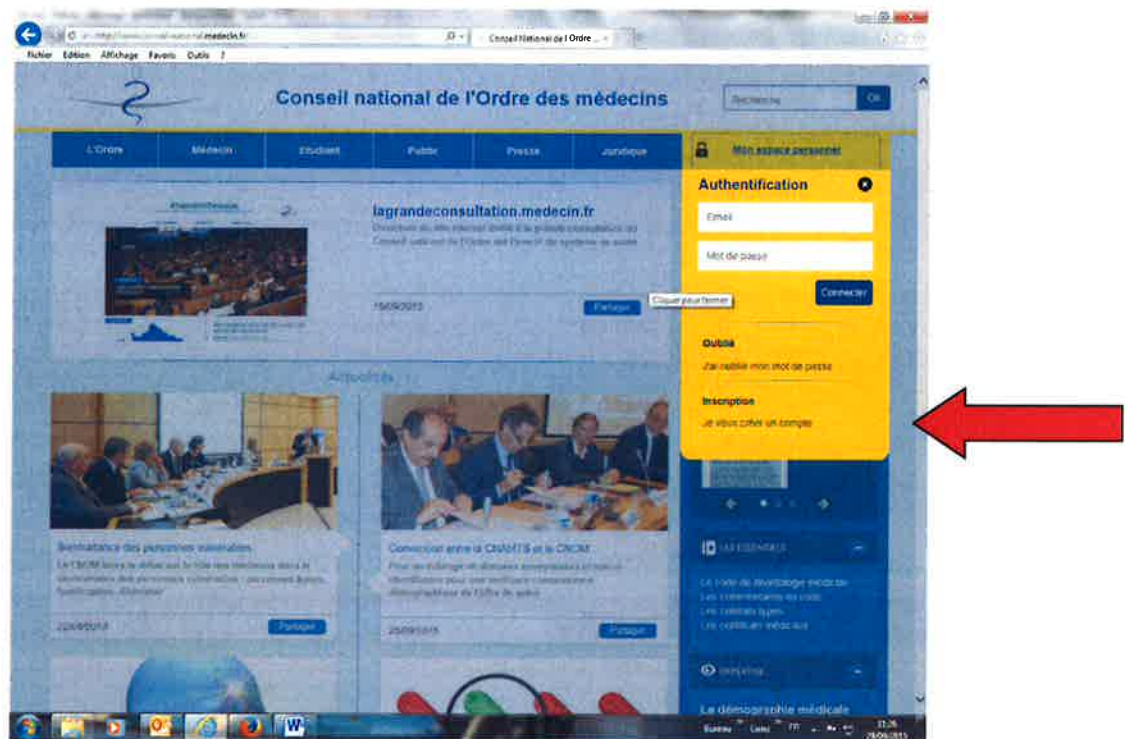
http://www.conseil-national.medecin.fr
Conseil National de l'Ordre ...
Fichier Edition Affichage Favoris Outils ?

Conseil national de l'Ordre des médecins

Recherche
Ok

L'Ordre
Médecin
Etudiant
Public
Presse
Juridique
Mon espace personnel

lagrandeconsultation.medecin.fr
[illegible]
15/09/2015
Partager

Cliquer pour fermer

Authentification
Email
Mot de passe
Connecter
Oublis
J'ai oublié mon mot de passe
Inscription
Je veux créer un compte

Actualités

Bientraitance des personnes vulnérables
Le CNOM livre sa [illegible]
22/09/2015
Partager

Convention entre la CNAMTS et le CNOM
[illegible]
25/09/2015
Partager

L'essentiel
Le code de déontologie médicale
Les commentaires du code
Les contrats types
Les certificats médicaux

La démographie médicale

Bureau
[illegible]
28/09/2015